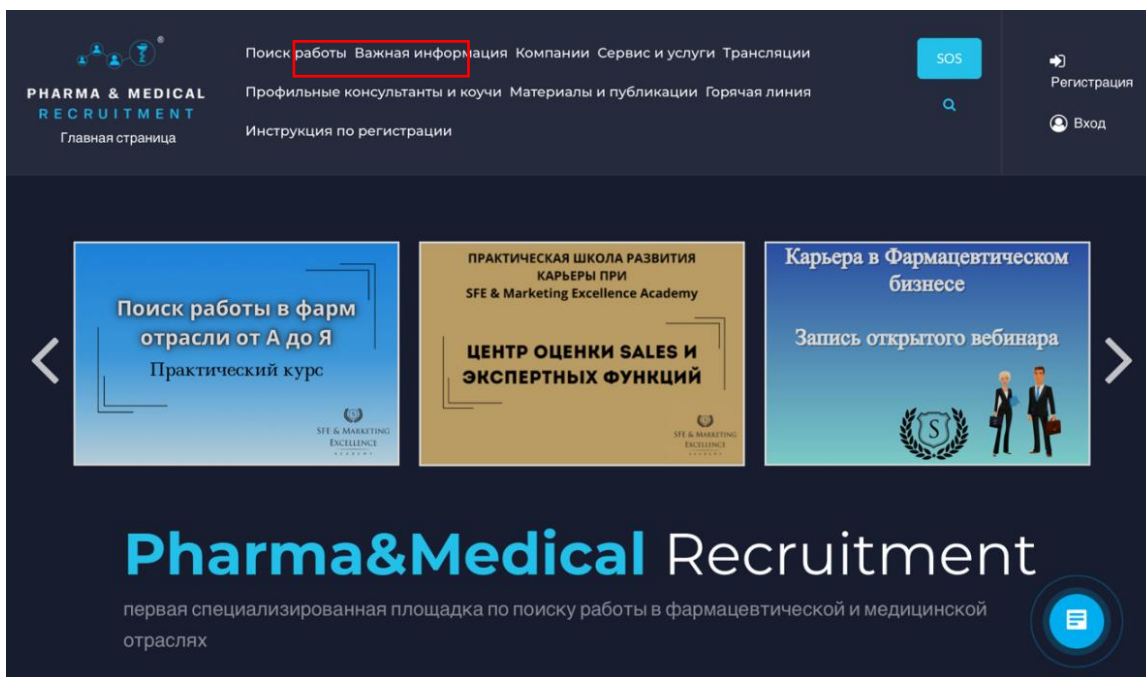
PHARMA & MEDICAL
RECRUITMENT
Главная страница

Поиск работы Важная информация Компании Сервис и услуги Трансляции
Профильные консультанты и коучи Материалы и публикации Горячая линия
Инструкция по регистрации

SOS

Регистрация

Вход

Поиск работы в фарм отрасли от А до Я
Практический курс
SFE & MARKETING EXCELLENCE ACADEMY

ПРАКТИЧЕСКАЯ ШКОЛА РАЗВИТИЯ КАРЬЕРЫ ПРИ SFE & Marketing Excellence Academy
ЦЕНТР ОЦЕНКИ SALES И ЭКСПЕРТНЫХ ФУНКЦИЙ
SFE & MARKETING EXCELLENCE ACADEMY

Карьера в Фармацевтическом бизнесе
Запись открытого вебинара
S

Pharma&Medical Recruitment
первая специализированная площадка по поиску работы в фармацевтической и медицинской отраслях